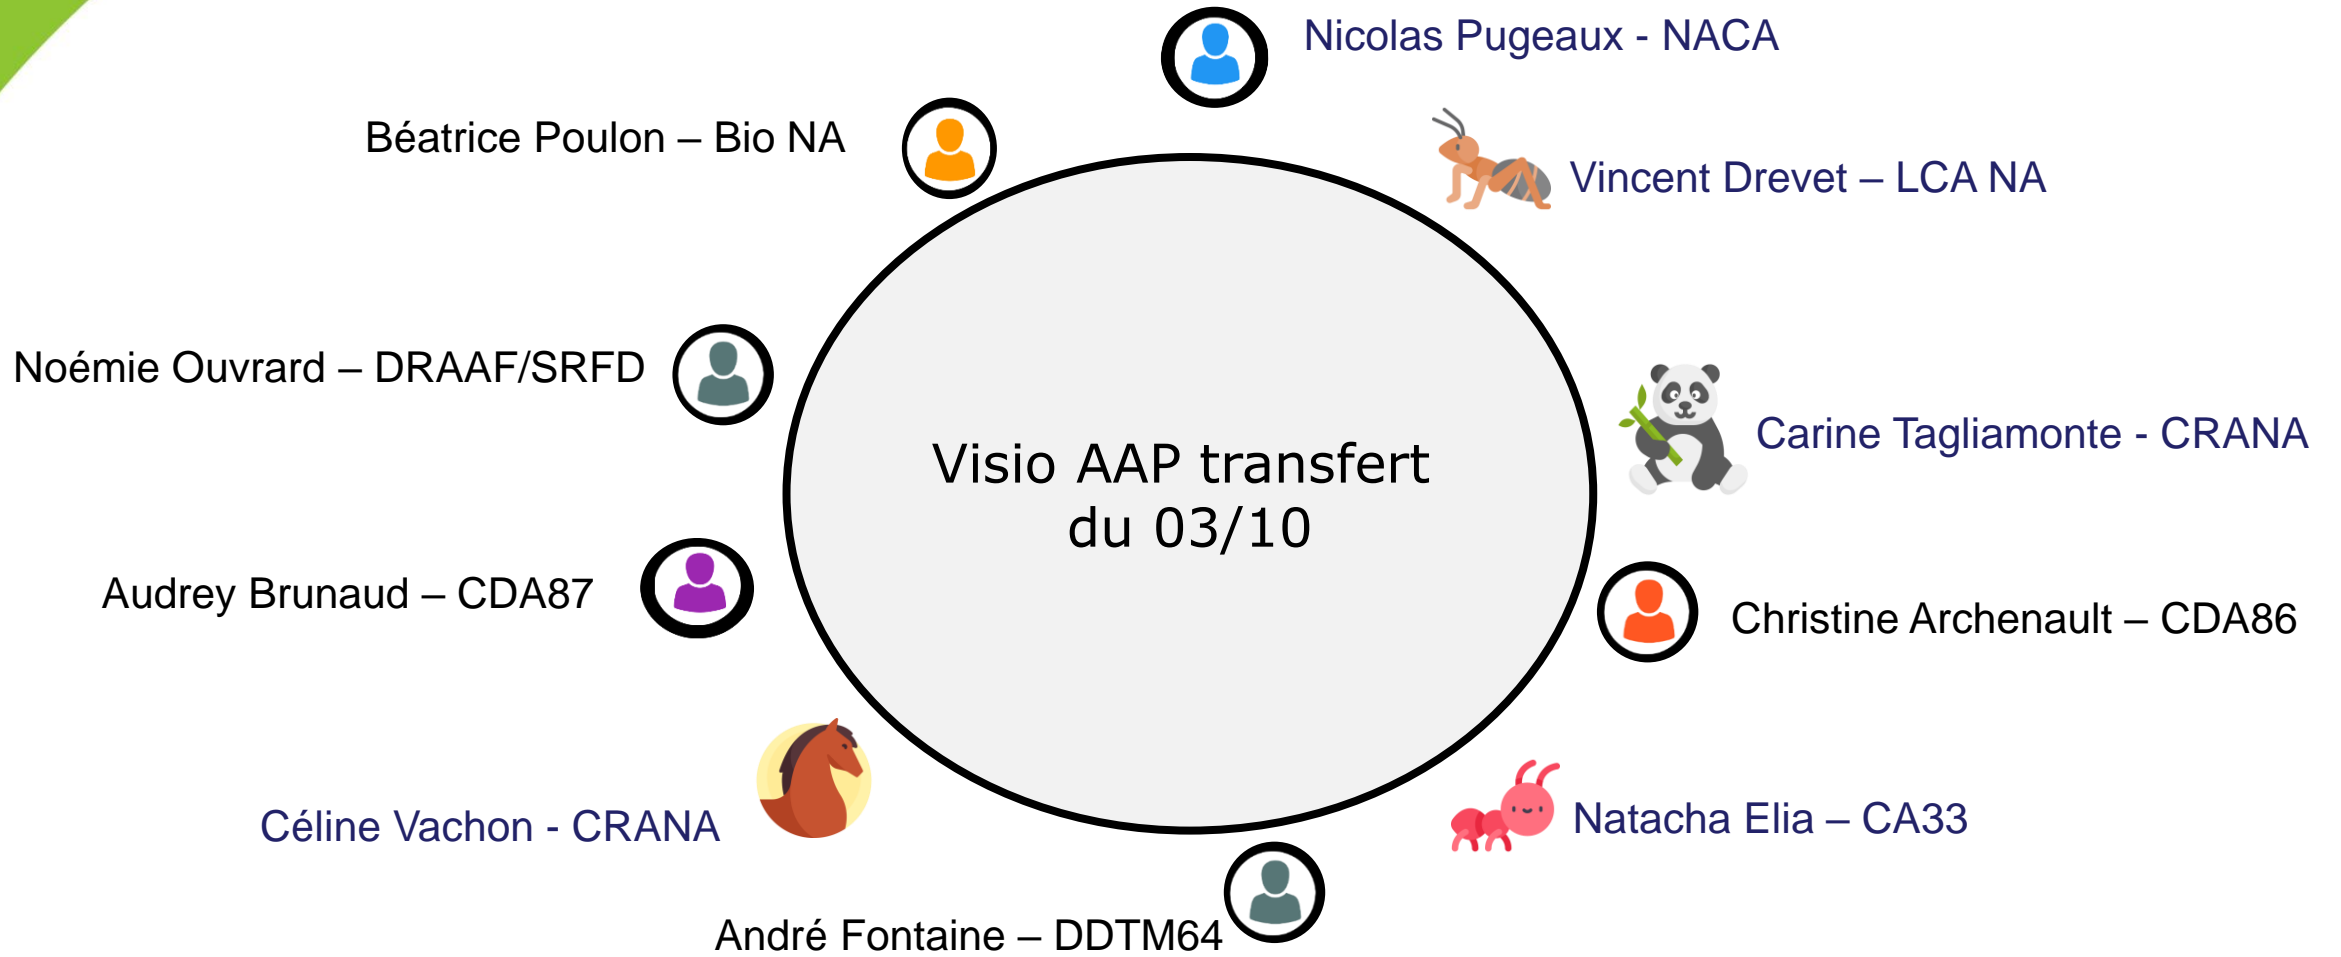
Nicolas Pugeaux - NACA

Béatrice Poulon – Bio NA

Vincent Drevet – LCA NA

Noémie Ouvrard – DRAAF/SRFD

Visio AAP transfert du 03/10

Carine Tagliamonte - CRANA

Audrey Brunaud – CDA87

Christine Archenault – CDA86

Céline Vachon - CRANA

Natacha Elia – CA33

André Fontaine – DDTM64